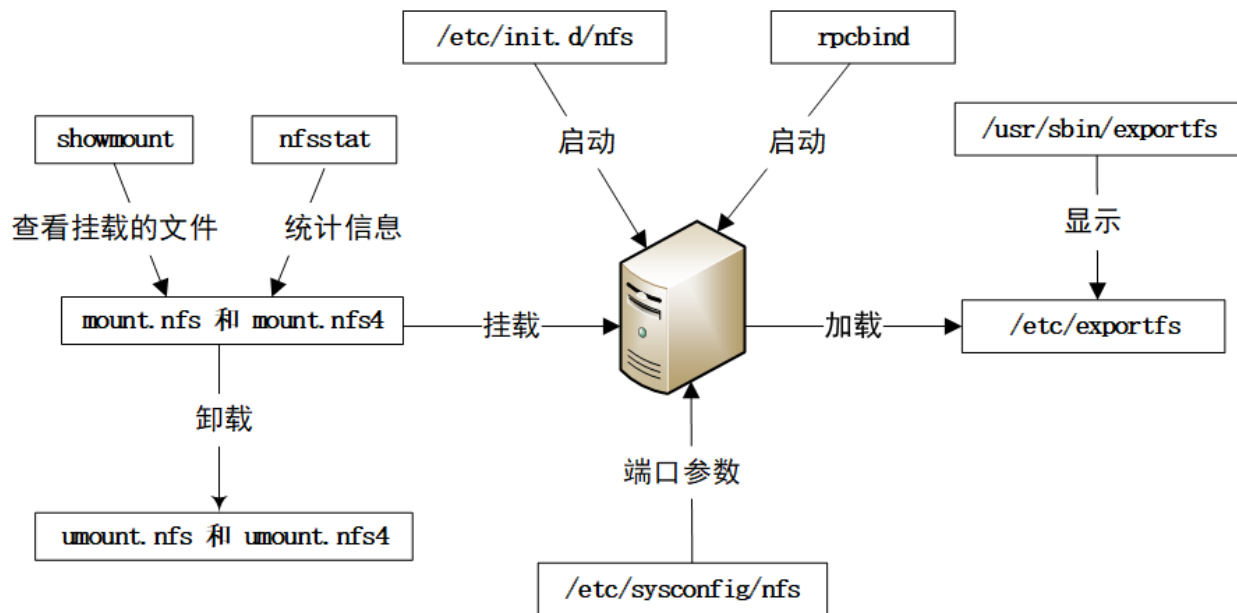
/etc/init.d/nfs

rpcbind

启动

启动

/usr/sbin/exportfs

showmount

nfsstat

查看挂载的文件

统计信息

显示

mount.nfs 和 mount.nfs4

挂载

加载

/etc/exportfs

卸载

端口参数

umount.nfs 和 umount.nfs4

/etc/sysconfig/nfs